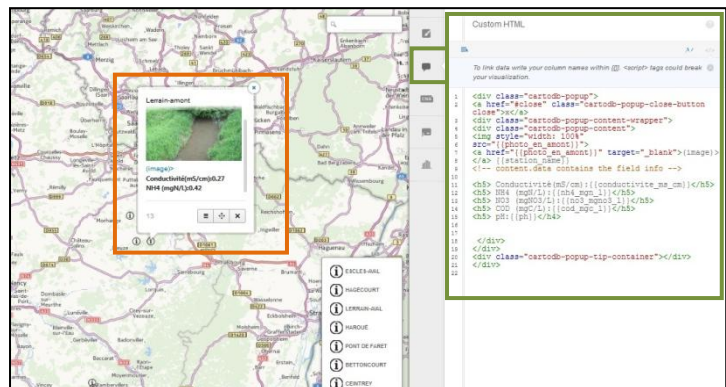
Lerrain-amont

(image)>
Conductivité(mS/cm):0.27
NH4 (mgN/L):0.42

13

ESCLES-AVAL
HAGECOURT
LERRAIN-AVAL
HAROUÉ
PONT DE FURET
BETTONCOURT
CENTREY

Custom HTML

To link data write your column names within {{}}. <script> tags could break your visualization.

1 <div class="cartodb-popup">
2 <a href="#close" class="cartodb-popup-close-button close">x</a>
3 <div class="cartodb-popup-content-wrapper">
4 <div class="cartodb-popup-content">
5 <img style="width: 100%" src="{{photo_en_amont}}">
6 <a href="{{photo_en_amont}}" target="_blank">(image)></a> {{station_name}}
7 <!-- content.data contains the field info -->
8
9 <h5> Conductivité(mS/cm):{{conductivite_ms_cm}}</h5>
10 <h5> NH4 (mgN/L):{{nh4_mgn_l}}</h5>
11 <h5> NO3 (mgNO3/L):{{no3_mgno3_l}}</h5>
12 <h5> COD (mgC/L):{{cod_mgc_l}}</h5>
13 <h5> pH:{{ph}}</h4>
14
15
16
17 </div>
18 </div>
19 </div>
20 <div class="cartodb-popup-tip-container"></div>
21 </div>
22